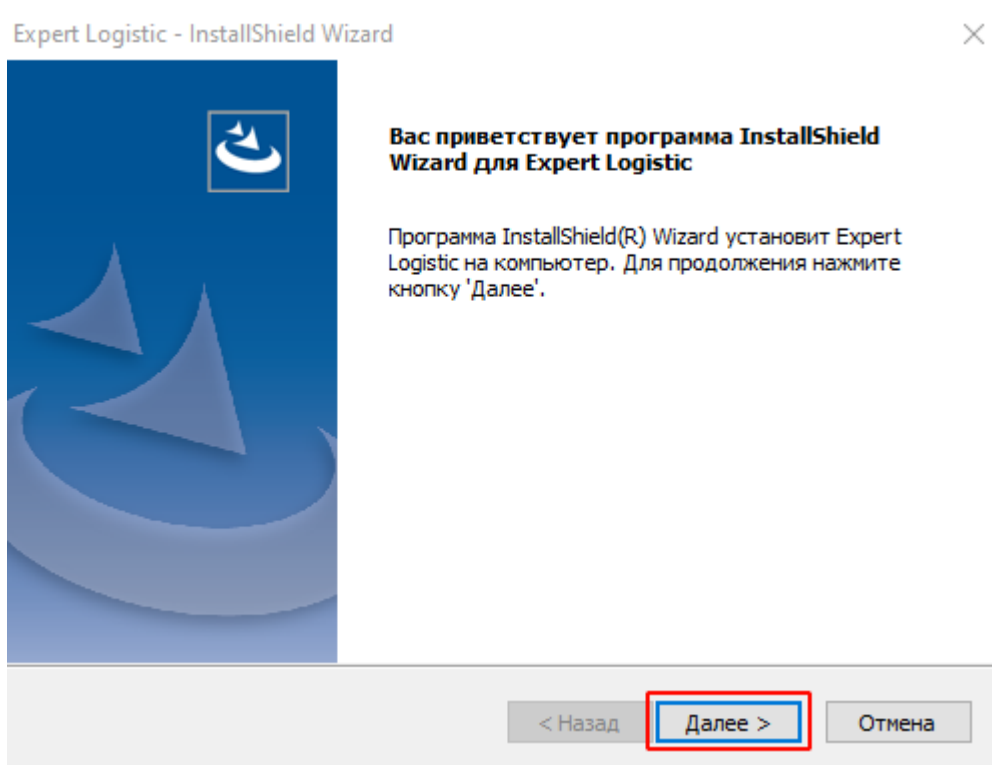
Expert Logistic - InstallShield Wizard

×

Вас приветствует программа InstallShield Wizard для Expert Logistic

Программа InstallShield(R) Wizard установит Expert Logistic на компьютер. Для продолжения нажмите кнопку 'Далее'.

< Назад

Далее >

Отмена